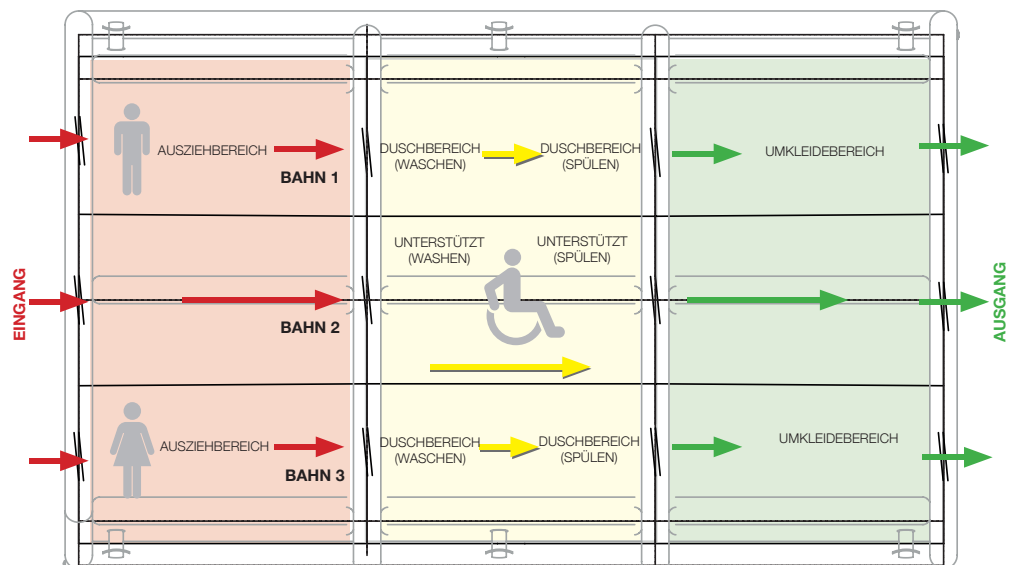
EINGANG

AUSZIEHBEREICH

BAHN 1

DUSCHBEREICH (WASCHEN)

DUSCHBEREICH (SPÜLEN)

UMKLEIDEBEREICH

UNTERSTÜTZT (WASHEN)

UNTERSTÜTZT (SPÜLEN)

BAHN 2

AUSZIEHBEREICH

BAHN 3

DUSCHBEREICH (WASCHEN)

DUSCHBEREICH (SPÜLEN)

UMKLEIDEBEREICH

AUSGANG